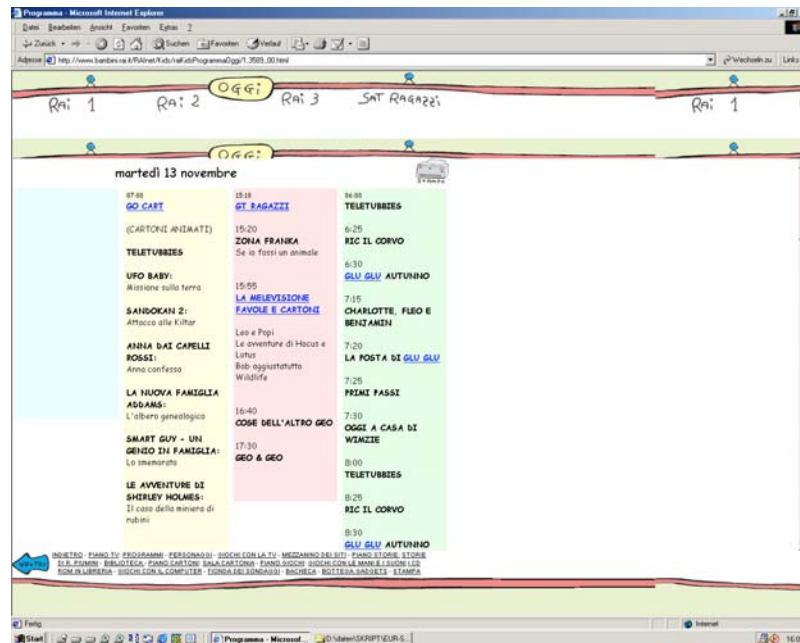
Programma - Microsoft Internet Explorer

Datei Bearbeiten Ansicht Favoriten Extras ?

Zurück Suchen Favoriten Verlauf

Adresse http://www.bambini.rai.it/RAInet/Kids/raiKidsProgrammaOggi/1,3589,00.html

Wechseln zu Links

OGGI

Rai 1 Rai 2 Rai 3 SAT RAGAZZI Rai 1

OGGI

martedì 13 novembre

STAMPA

07:00
GO CART

(CARTONI ANIMATI)

TELETUBBIES

UFO BABY:
Missione sulla terra

SANDOKAN 2:
Attacco alle Kiltar

ANNA DAI CAPELLI ROSSI:
Anna confessa

LA NUOVA FAMIGLIA ADDAMS:
L'albero genealogico

SMART GUY - UN GENIO IN FAMIGLIA:
Lo smemorato

LE AVVENTURE DI SHIRLEY HOLMES:
Il caso della miniera di rubini

15:10
GT RAGAZZI

15:20
ZONA FRANKA
Se io fossi un animale

15:55
LA MELEVISIONE FAVOLE E CARTONI

Leo e Popi
Le avventure di Hocus e Lotus
Bob aggiustatutto
Wildlife

16:40
COSE DELL'ALTRO GEO

17:30
GEO & GEO

06:00
TELETUBBIES

6:25
RIC IL CORVO

6:30
GLU GLU AUTUNNO

7:15
CHARLOTTE, FLEO E BENJAMIN

7:20
LA POSTA DI GLU GLU

7:25
PRIMI PASSI

7:30
OGGI A CASA DI WIMZIE

8:00
TELETUBBIES

8:25
RIC IL CORVO

8:30
GLU GLU AUTUNNO

INDIETRO - PIANO TV - PROGRAMMI - PERSONAGGI - GIOCHI CON LA TV - MEZZANINO DEI SITI - PIANO STORIE - STORIE DI R. PIUMINI - BIBLIOTECA - PIANO CARTONI - SALA CARTONIA - PIANO GIOCHI - GIOCHI CON LE MANI E I SUONI I CD ROM IN LIBRERIA - GIOCHI CON IL COMPUTER - TIONDA DEI SONDAGGI - BACHECA - BOTTEGA GADGETS - STAMPA

Fertig

Internet

Start Programma - Microsof... D:\daten\SKRIPT\EUR-S...

16:0